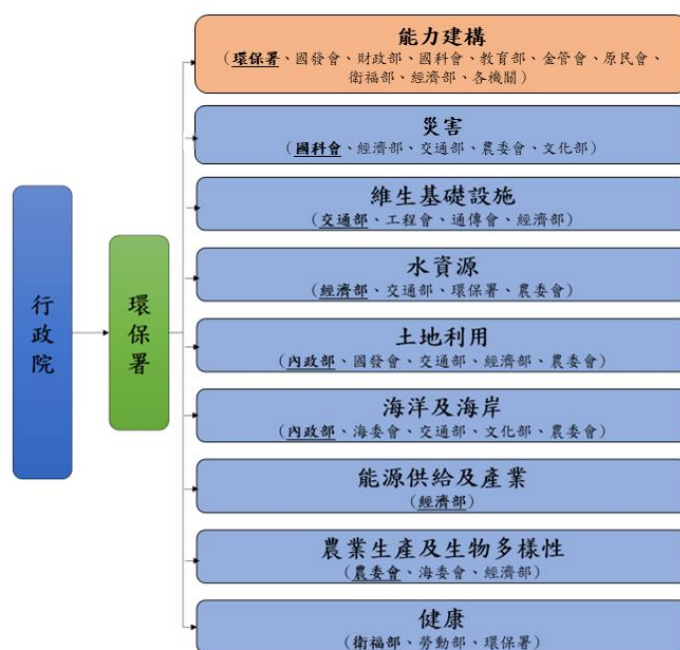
行政院

環保署

能力建構
(環保署、國發會、財政部、國科會、教育部、金管會、原民會、衛福部、經濟部、各機關)

災害
(國科會、經濟部、交通部、農委會、文化部)

維生基礎設施
(交通部、工程會、通傳會、經濟部)

水資源
(經濟部、交通部、環保署、農委會)

土地利用
(內政部、國發會、交通部、經濟部、農委會)

海洋及海岸
(內政部、海委會、交通部、文化部、農委會)

能源供給及產業
(經濟部)

農業生產及生物多樣性
(農委會、海委會、經濟部)

健康
(衛福部、勞動部、環保署)